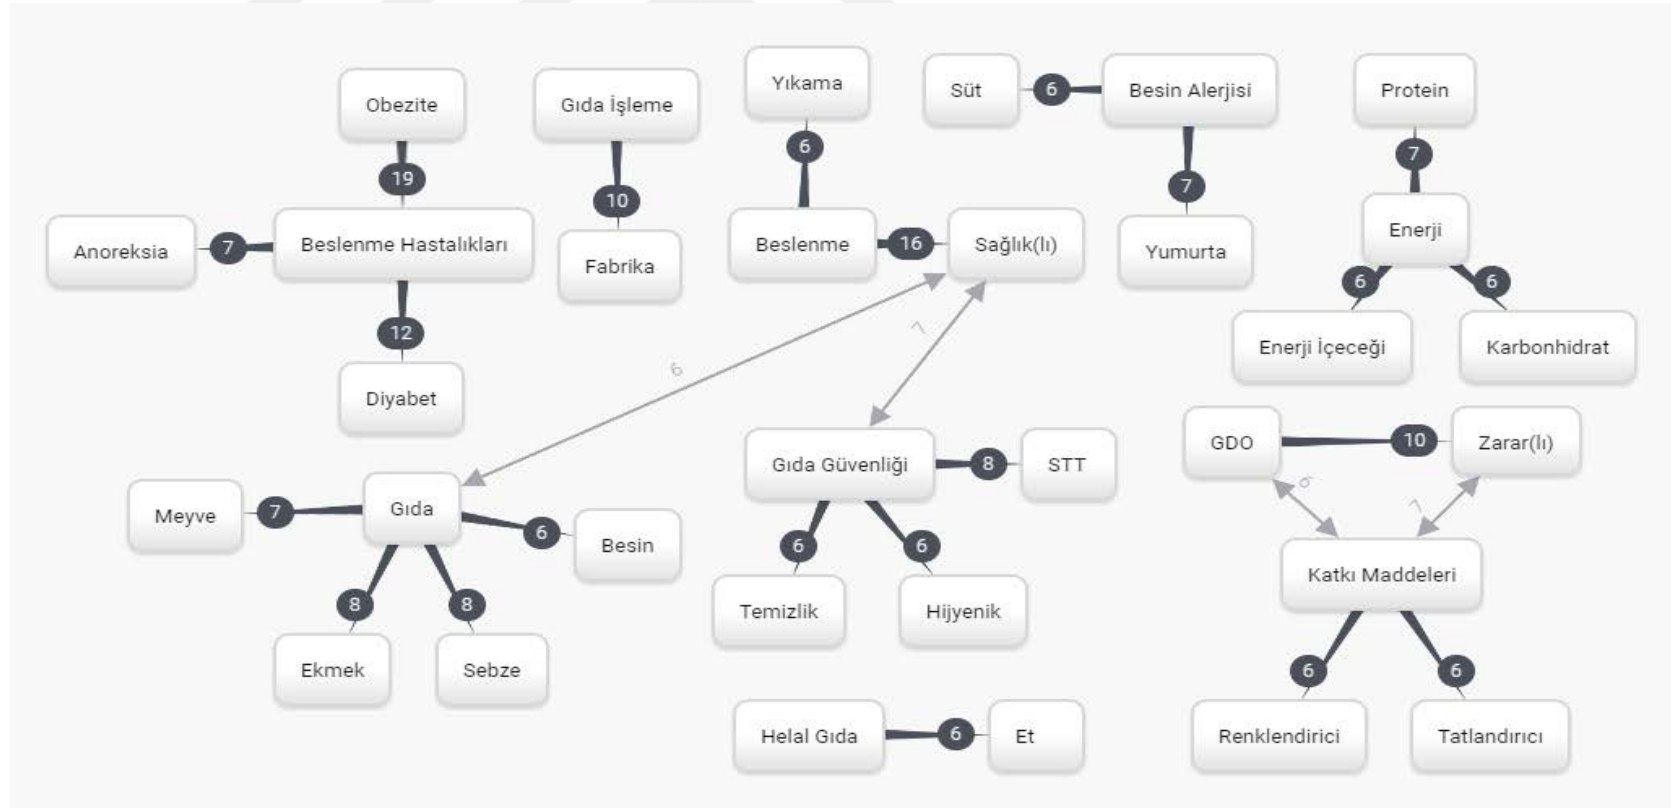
Obezite
19
Anoreksia
7
Beslenme Hastalıkları
12
Diyabet

Gıda İşleme
10
Fabrika

Yıkama
6
Beslenme
16
Sağlık(lı)

Süt
6
Besin Alerjisi
7
Yumurta

Protein
7
Enerji
6
6
Enerji İçeceği
Karbonhidrat

6
7

Meyve
7
Gıda
6
Besin
8
8
Ekmek
Sebze

Gıda Güvenliği
8
STT
6
6
Temizlik
Hijyenik

Helal Gıda
6
Et

GDO
10
Zarar(lı)
6
7
Katkı Maddeleri
6
6
Renklendirici
Tatlandırıcı